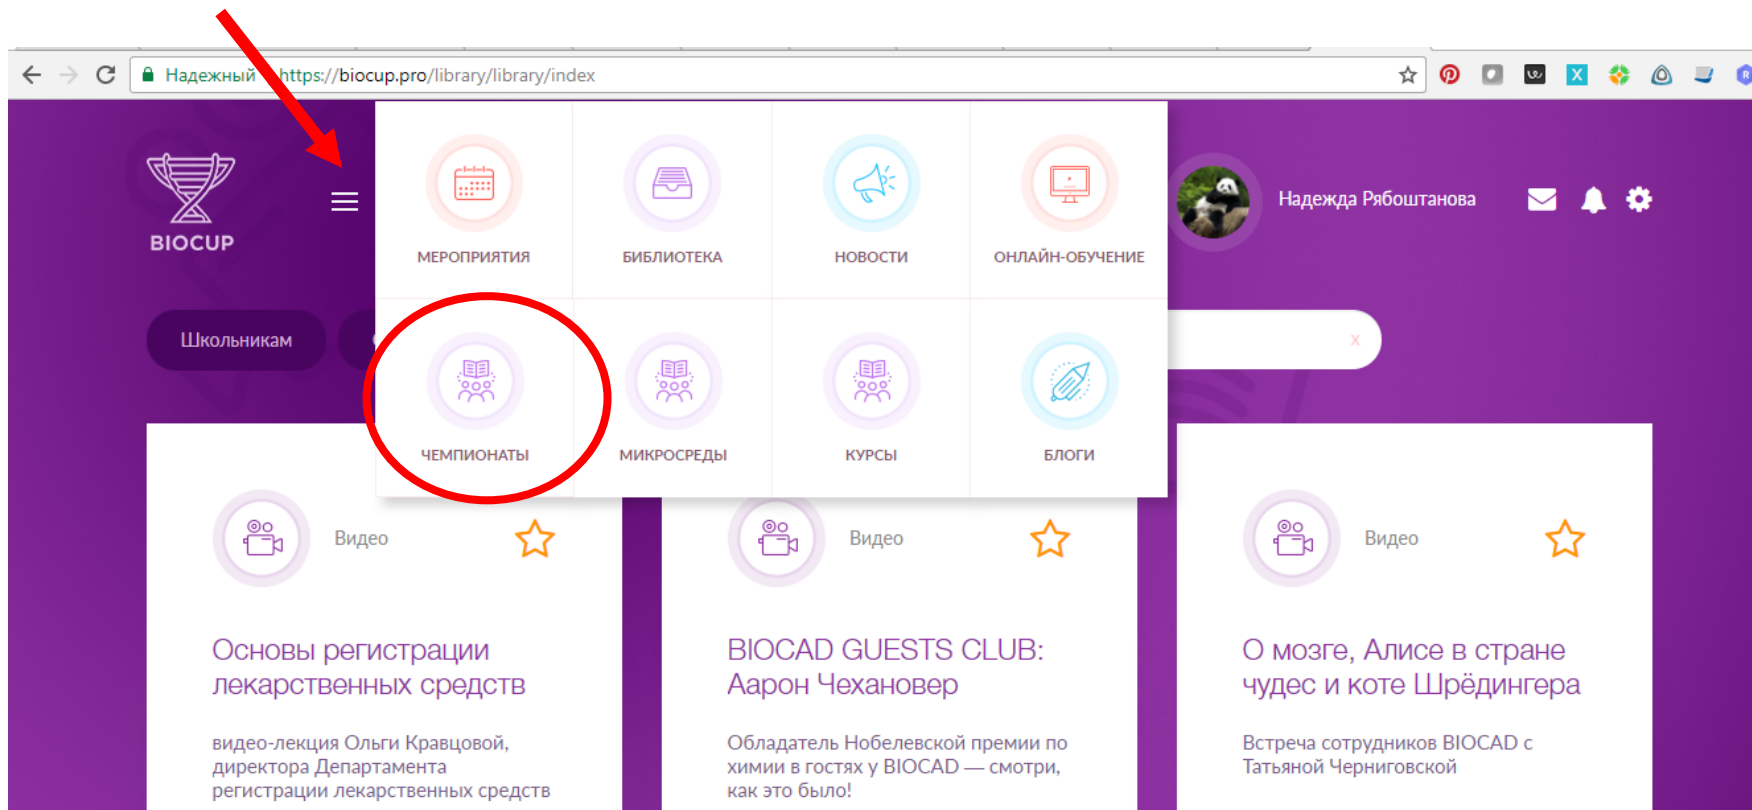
Надежный https://biocup.pro/library/library/index

BIOCUP

МЕРОПРИЯТИЯ
БИБЛИОТЕКА
НОВОСТИ
ОНЛАЙН-ОБУЧЕНИЕ

Надежда Рябоштанова

Школьникам

ЧЕМПИОНАТЫ
МИКРОСРЕДЫ
КУРСЫ
БЛОГИ

Видео

Основы регистрации лекарственных средств

видео-лекция Ольги Кравцовой, директора Департамента регистрации лекарственных средств

Видео

BIOCAD GUESTS CLUB: Аарон Чехановер

Обладатель Нобелевской премии по химии в гостях у BIOCAD — смотри, как это было!

Видео

О мозге, Алисе в стране чудес и коте Шрёдингера

Встреча сотрудников BIOCAD с Татьяной Черниговской